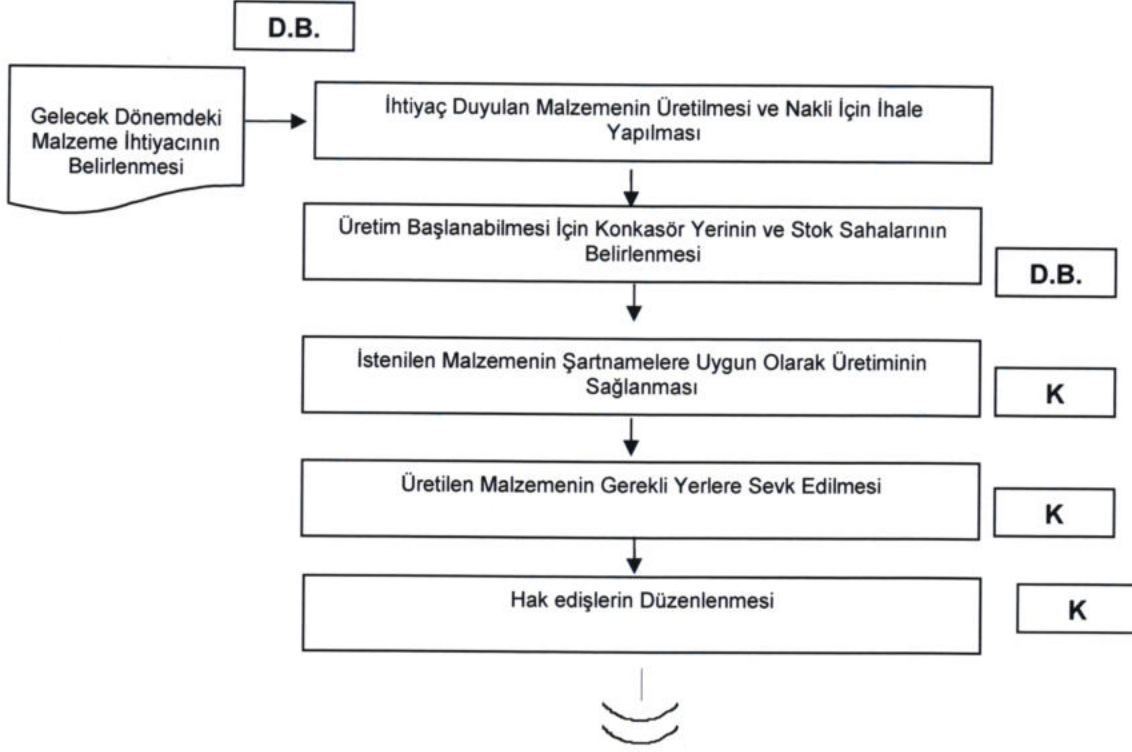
D.B.

Gelecek Dönemdeki Malzeme İhtiyacının Belirlenmesi

İhtiyaç Duyulan Malzemenin Üretilmesi ve Nakli İçin İhale Yapılması

Üretim Başlanabilmesi İçin Konkasör Yerinin ve Stok Sahalarının Belirlenmesi

D.B.

İstenilen Malzemenin Şartnamelere Uygun Olarak Üretiminin Sağlanması

K

Üretilen Malzemenin Gerekli Yerlere Sevk Edilmesi

K

Hak edişlerin Düzenlenmesi

K